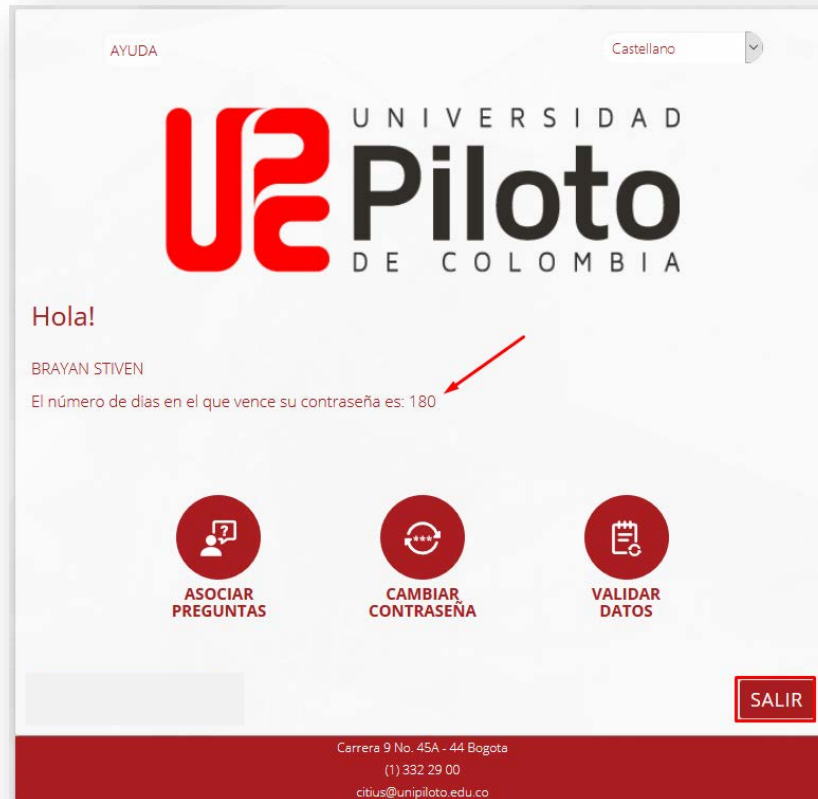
AYUDA

Castellano

UNIVERSIDAD
Piloto
DE COLOMBIA

Hola!

BRAYAN STIVEN

El número de dias en el que vence su contraseña es: 180

ASOCIAR PREGUNTAS

CAMBIAR CONTRASEÑA

VALIDAR DATOS

SALIR

Carrera 9 No. 45A - 44 Bogota
(1) 332 29 00
citius@unipiloto.edu.co